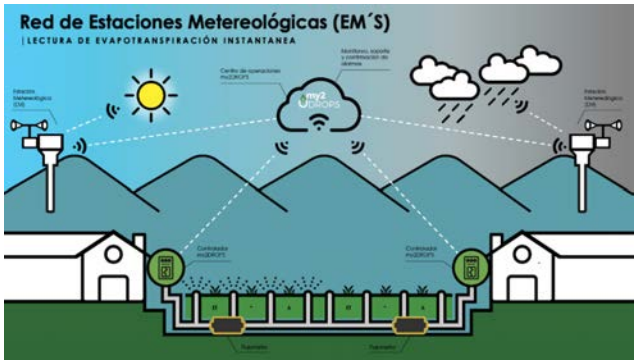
Red de Estaciones Metereológicas (EM´S)

| LECTURA DE EVAPOTRANSPIRACIÓN INSTANTANEA

Estación Metereológica (EM)

Centro de operaciones my2DROPS

Monitoreo, reporte y confirmación de alarmas

my2 DROPS

Estación Metereológica (EM)

Controlador my2DROPS

Controlador my2DROPS

Fuenteador

Fuenteador